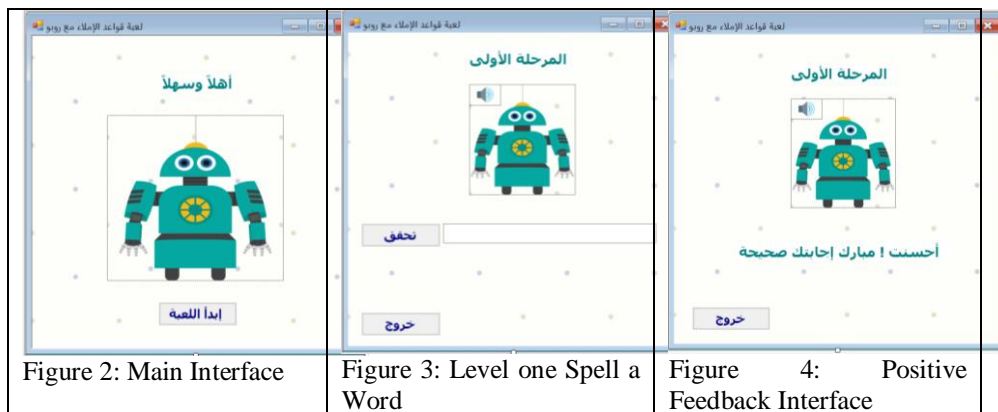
لعبة قواعد الإملاء مع روبو

أهلاً وسهلاً

إبدأ اللعبة

Figure 2: Main Interface

لعبة قواعد الإملاء مع روبو

المرحلة الأولى

تحقق

خروج

Figure 3: Level one Spell a Word

لعبة قواعد الإملاء مع روبو

المرحلة الأولى

أحسنت ! مبارك إجابتك صحيحة

خروج

Figure 4: Positive Feedback Interface